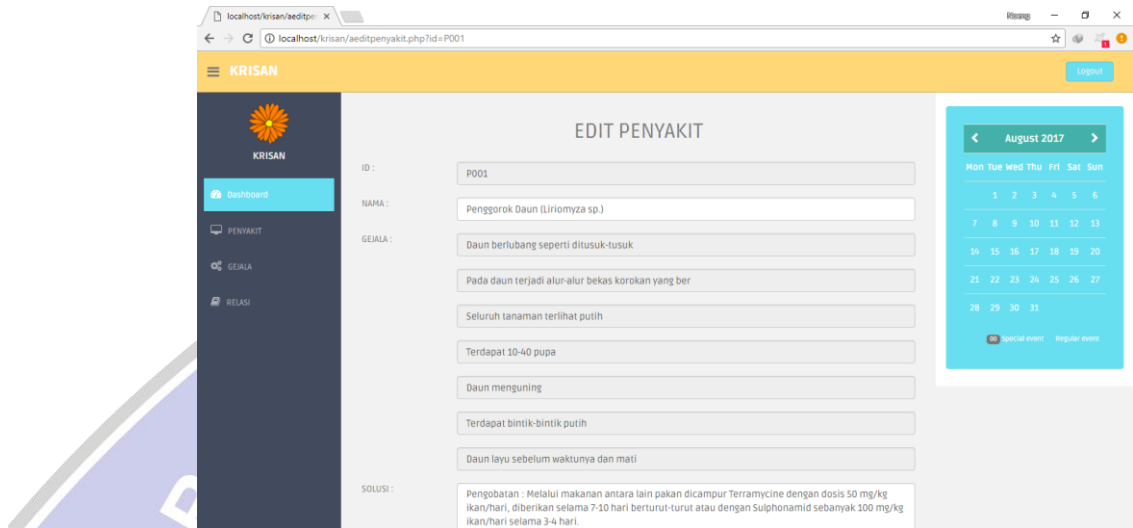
localhost/krisan/aeditpe ×

Risang

localhost/krisan/aeditpenyakit.php?id=P001

KRISAN

Logout

KRISAN

Dashboard

PENYAKIT

GEJALA

RELASI

EDIT PENYAKIT

ID :

P001

NAMA :

Penggorok Daun (Liriomyza sp.)

GEJALA :

Daun berlubang seperti ditusuk-tusuk

Pada daun terjadi alur-alur bekas korokan yang ber

Seluruh tanaman terlihat putih

Terdapat 10-40 pupa

Daun menguning

Terdapat bintik-bintik putih

Daun layu sebelum waktunya dan mati

SOLUSI :

Pengobatan : Melalui makanan antara lain pakan dicampur Terramycine dengan dosis 50 mg/kg ikan/hari, diberikan selama 7-10 hari berturut-turut atau dengan Sulphonamid sebanyak 100 mg/kg ikan/hari selama 3-4 hari.

August 2017

| Mon | Tue | Wed | Thu | Fri | Sat | Sun |
|---|---|---|---|---|---|---|
| | 1 | 2 | 3 | 4 | 5 | 6 |
| 7 | 8 | 9 | 10 | 11 | 12 | 13 |
| 14 | 15 | 16 | 17 | 18 | 19 | 20 |
| 21 | 22 | 23 | 24 | 25 | 26 | 27 |
| 28 | 29 | 30 | 31 | | | |

00 Special event Regular event